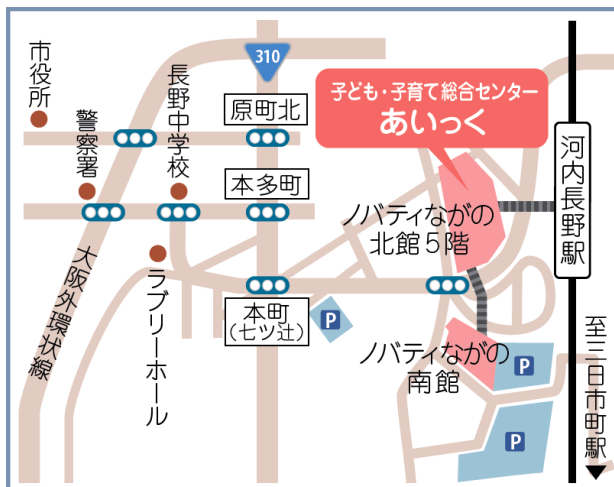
310

市役所

警察署

長野中学校

原町北

本多町

子ども・子育て総合センター
あいっく

河内長野駅

ノバティながの
北館５階

大阪外環状線

ラブリーホール

本町
（七ツ辻）

P

ノバティながの
南館

P

P

至三日市町駅